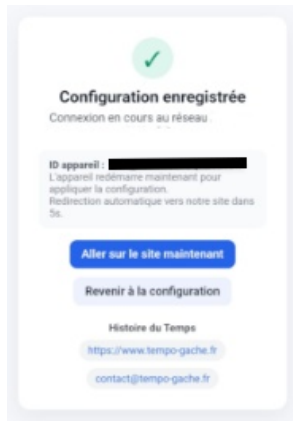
✓

Configuration enregistrée

Connexion en cours au réseau .

ID appareil : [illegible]
L'appareil redémarre maintenant pour appliquer la configuration.
Redirection automatique vers notre site dans 5s.

Aller sur le site maintenant

Revenir à la configuration

Histoire du Temps

https://www.tempo-gache.fr

contact@tempo-gache.fr